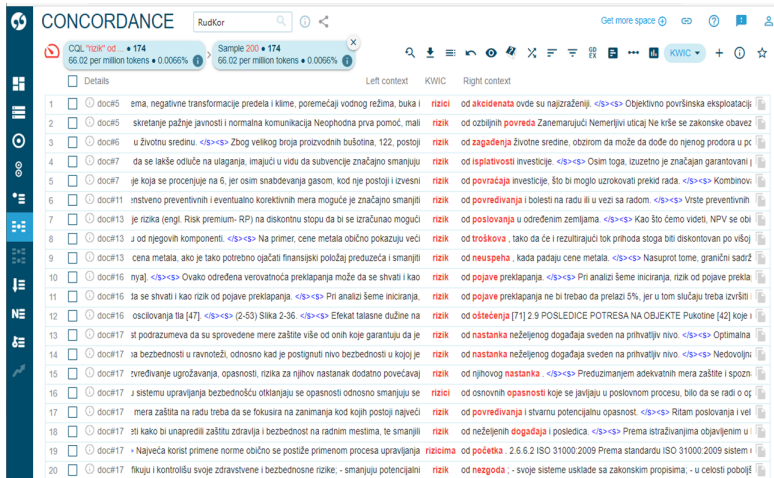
CONCORDANCE RudKor

Get more space

CQL "rizik" od ... • 174
66.02 per million tokens • 0.0066%

Sample 200 • 174
66.02 per million tokens • 0.0066%

KWIC

Details | Left context | KWIC | Right context

| | | Left context | KWIC | Right context |
|---|---|---|---|---|
| 1 | doc#5 | ema, negativne transformacije predela i klime, poremećaji vodnog režima, buka i | rizici | od akcidenata ovde su najizraženiji. </s><s> Objektivno površinska eksploatacija |
| 2 | doc#5 | skretanje pažnje javnosti i normalna komunikacija Neophodna prva pomoć, mali | rizik | od ozbiljnih povreda Zanemarujući Nemerljivi uticaj Ne krše se zakonske obavez |
| 3 | doc#6 | u životnu sredinu. </s><s> Zbog velikog broja proizvodnih bušotina, 122, postoji | rizik | od zagađenja životne sredine, obzirom da može da dođe do njenog prodora u p |
| 4 | doc#7 | da se lakše odluče na ulaganja, imajući u vidu da subvencije značajno smanjuju | rizik | od isplativosti investicije. </s><s> Osim toga, izuzetno je značajan garantovani |
| 5 | doc#7 | koje se procenjuje na 6, jer osim snabdevanja gasom, kod nje postoji i izvesni | rizik | od povraćaja investicije, što bi moglo uzrokovati prekid rada. </s><s> Kombinova |
| 6 | doc#11 | enstveno preventivnih i eventualno korektivnih mera moguće je značajno smanjiti | rizik | od povređivanja i bolesti na radu ili u vezi sa radom. </s><s> Vrste preventivnih |
| 7 | doc#13 | je rizika (engl. Risk premium- RP) na diskontnu stopu da bi se izračunao mogući | rizik | od poslovanja u određenim zemljama. </s><s> Kao što ćemo videti, NPV se obi |
| 8 | doc#13 | u od njegovih komponenti. </s><s> Na primer, cene metala obično pokazuju veći | rizik | od troškova , tako da će i rezultirajući tok prihoda stoga biti diskontovan po višoj |
| 9 | doc#13 | cena metala, ako je tako potrebno ojačati finansijski položaj preduzeća i smanjiti | rizik | od neuspeha , kada padaju cene metala. </s><s> Nasuprot tome, granični sadrž |
| 10 | doc#16 | nja]. </s><s> Ovako određena verovatnoća preklapanja može da se shvati i kao | rizik | od pojave preklapanja. </s><s> Pri analizi šeme iniciranja, rizik od pojave prekla |
| 11 | doc#16 | da se shvati i kao rizik od pojave preklapanja. </s><s> Pri analizi šeme iniciranja, | rizik | od pojave preklapanja ne bi trebao da prelazi 5%, jer u tom slučaju treba izvršiti i |
| 12 | doc#16 | oscilovanja tla [47]. </s><s> (2-53) Slika 2-36. </s><s> Efekat talasne dužine na | rizik | od oštećenja [71] 2.9 POSLEDICE POTRESA NA OBJEKTE Pukotine [42] koje r |
| 13 | doc#17 | st podrazumeva da su sprovedene mere zaštite više od onih koje garantuju da je | rizik | od nastanka neželjenog događaja sveden na prihvatljiv nivo. </s><s> Optimalna |
| 14 | doc#17 | a bezbednosti u ravnoteži, odnosno kad je postignuti nivo bezbednosti u kojoj je | rizik | od nastanka neželjenog događaja sveden na prihvatljiv nivo. </s><s> Nedovoljna |
| 15 | doc#17 | zvređivanje ugrožavanja, opasnosti, rizika za njihov nastanak dodatno povećava | rizik | od njihovog nastanka . </s><s> Preduzimanjem adekvatnih mera zaštite i spoza |
| 16 | doc#17 | u sistemu upravljanja bezbednošću otklanjaju se opasnosti odnosno smanjuju se | rizici | od osnovnih opasnosti koje se javljaju u poslovnom procesu, bilo da se radi o op |
| 17 | doc#17 | mera zaštita na radu treba da se fokusira na zanimanja kod kojih postoji najveći | rizik | od povređivanja i stvarnu potencijalnu opasnost. </s><s> Ritam poslovanja i vel |
| 18 | doc#17 | ti kako bi unapredili zaštitu zdravlja i bezbednost na radnim mestima, te smanjili | rizik | od neželjenih događaja i posledica. </s><s> Prema istraživanjima objavljenim u |
| 19 | doc#17 | Najveća korist primene norme obično se postiže primenom procesa upravljanja | rizicima | od početka . 2.6.6.2 ISO 31000:2009 Prema standardu ISO 31000:2009 sistem |
| 20 | doc#17 | fikuju i kontrolišu svoje zdravstvene i bezbednosne rizike; - smanjuju potencijalni | rizik | od nezgoda ; - svoje sisteme usklade sa zakonskim propisima; - u celosti pobolj |